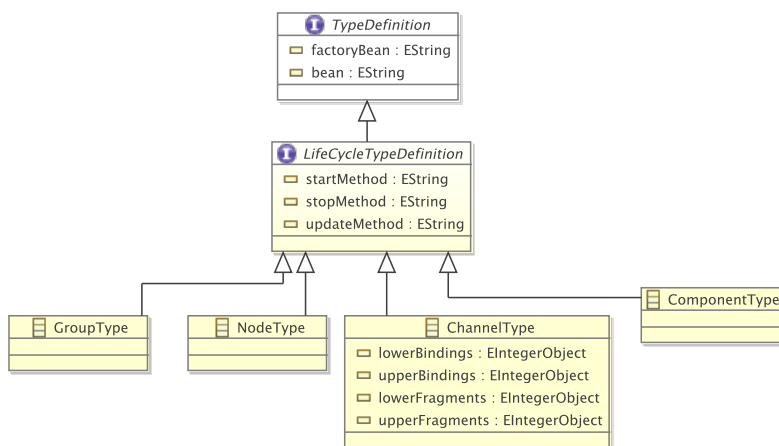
TypeDefinition
factoryBean : EString
bean : EString

LifeCycleTypeDefinition
startMethod : EString
stopMethod : EString
updateMethod : EString

GroupType

NodeType

ChannelType
lowerBindings : EIntegerObject
upperBindings : EIntegerObject
lowerFragments : EIntegerObject
upperFragments : EIntegerObject

ComponentType